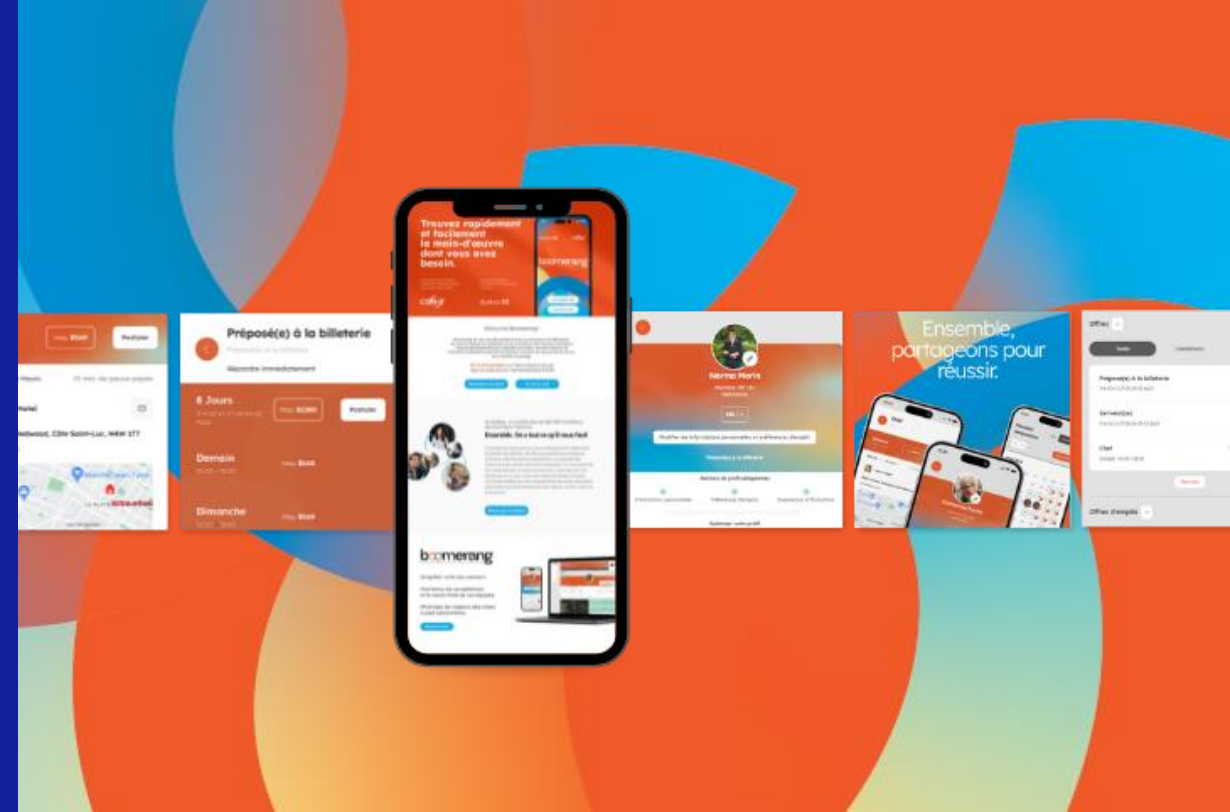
Postuler

Hôtel

Côte-Saint-Luc

Préposé(e) à la billeterie

Répondre immédiatement

8 Jours

Postuler

Demain

Dimanche

Trouvez rapidement et facilement la main-d'œuvre dont vous avez besoin.

boomerang

Ensemble, on a tout ce qu'il vous faut

boomerang

Norma Morin

Ensemble, partageons pour réussir.

Offres

Préposé(e) à la billeterie

Serveur(se)

Chef

Offres d'emploi